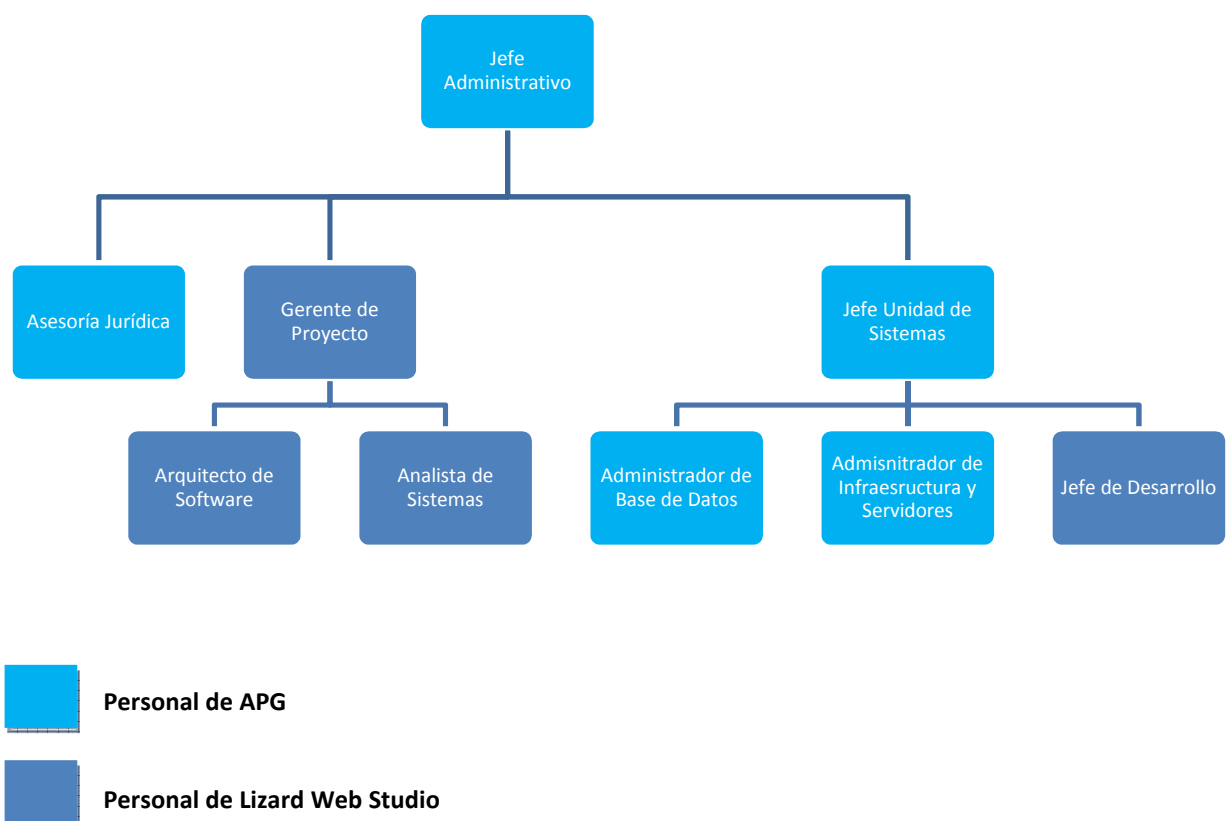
Jefe Administrativo

Asesoría Jurídica

Gerente de Proyecto

Jefe Unidad de Sistemas

Arquitecto de Software

Analista de Sistemas

Administrador de Base de Datos

Admisnitrador de Infraesructura y Servidores

Jefe de Desarrollo

**Personal de APG**

**Personal de Lizard Web Studio**